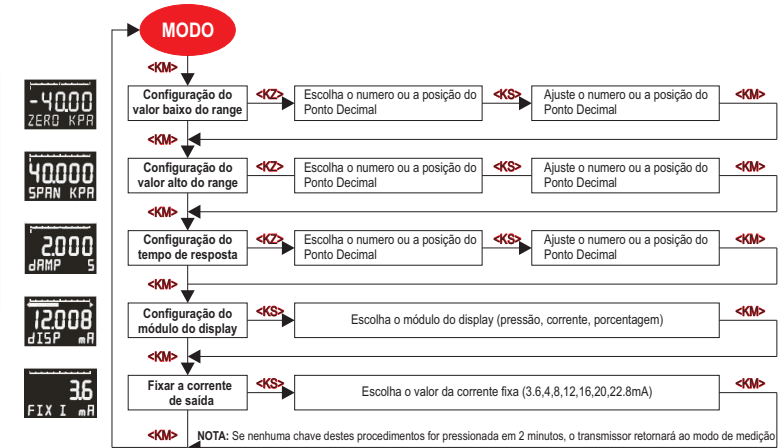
MODO

-40.00
ZERO KPA

<KM>

Configuração do valor baixo do range

<KZ>

Escolha o numero ou a posição do Ponto Decimal

<KS>

Ajuste o numero ou a posição do Ponto Decimal

<KM>

<KM>

40.000
SPAN KPA

Configuração do valor alto do range

<KZ>

Escolha o numero ou a posição do Ponto Decimal

<KS>

Ajuste o numero ou a posição do Ponto Decimal

<KM>

<KM>

2.000
dAMP 5

Configuração do tempo de resposta

<KZ>

Escolha o numero ou a posição do Ponto Decimal

<KS>

Ajuste o numero ou a posição do Ponto Decimal

<KM>

12.008
dISP mA

Configuração do módulo do display

<KS>

Escolha o módulo do display (pressão, corrente, porcentagem)

<KM>

<KM>

3.6
FIX I mA

Fixar a corrente de saída

<KS>

Escolha o valor da corrente fixa (3.6,4,8,12,16,20,22.8mA)

<KM>

<KM>

NOTA: Se nenhuma chave destes procedimentos for pressionada em 2 minutos, o transmissor retornará ao modo de medição